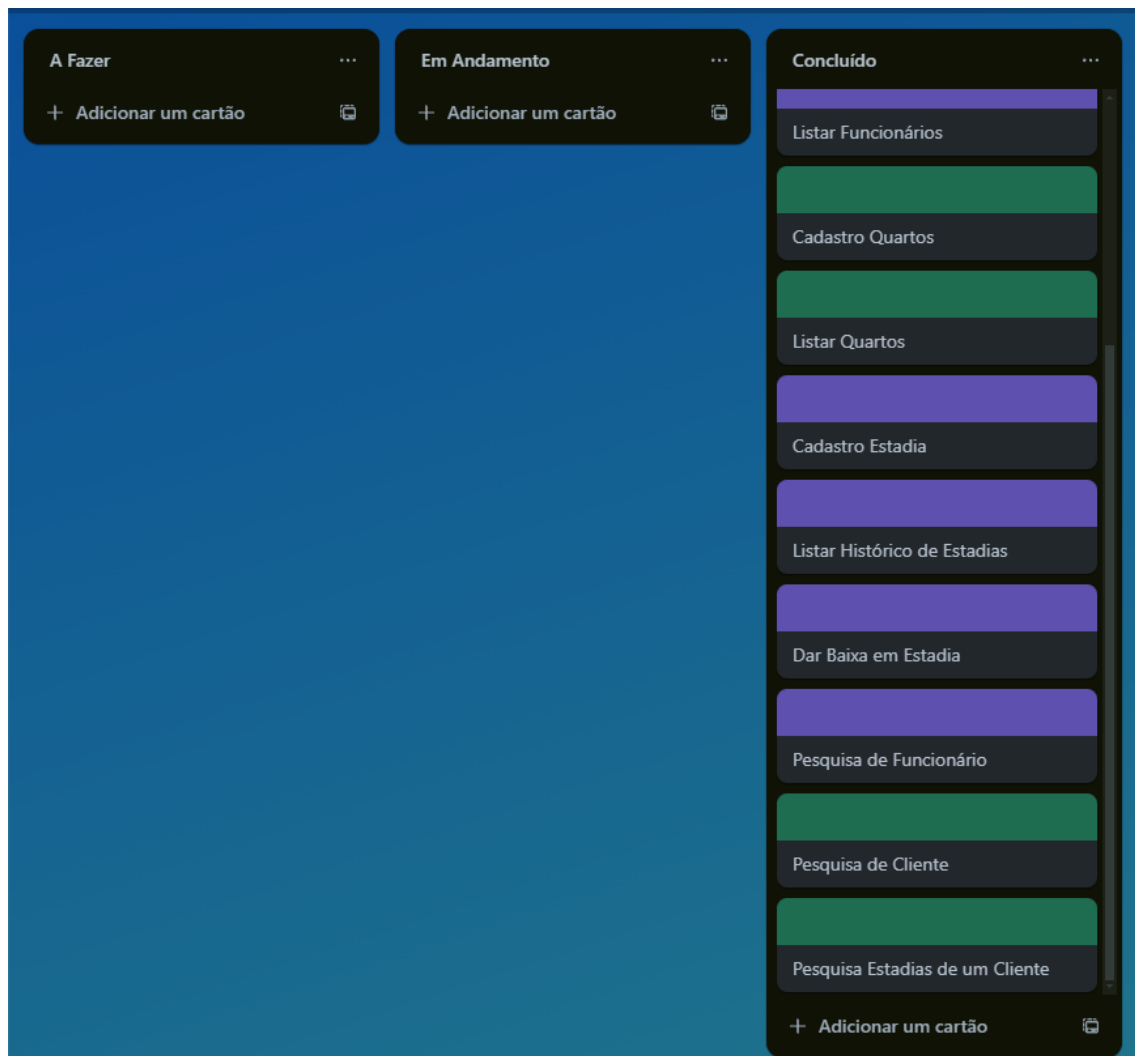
A Fazer ...

+ Adicionar um cartão

Em Andamento ...

+ Adicionar um cartão

Concluído ...

Listar Funcionários

Cadastro Quartos

Listar Quartos

Cadastro Estadia

Listar Histórico de Estadias

Dar Baixa em Estadia

Pesquisa de Funcionário

Pesquisa de Cliente

Pesquisa Estadias de um Cliente

+ Adicionar um cartão